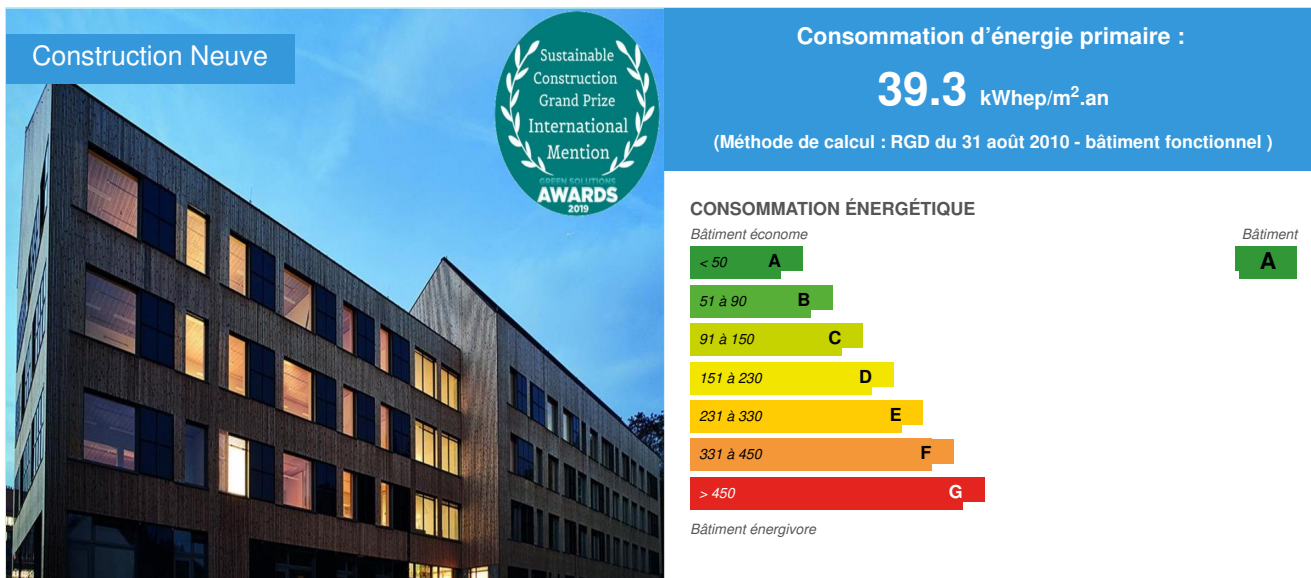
Construction Neuve

Sustainable Construction Grand Prize International Mention
GREEN SOLUTIONS AWARDS 2019

Consommation d’énergie primaire :

39.3 kWhep/m$^2$.an

(Méthode de calcul : RGD du 31 août 2010 - bâtiment fonctionnel )

CONSOMMATION ÉNERGÉTIQUE

Bâtiment économe

Bâtiment

< 50 A

A

51 à 90 B

91 à 150 C

151 à 230 D

231 à 330 E

331 à 450 F

> 450 G

Bâtiment énergivore